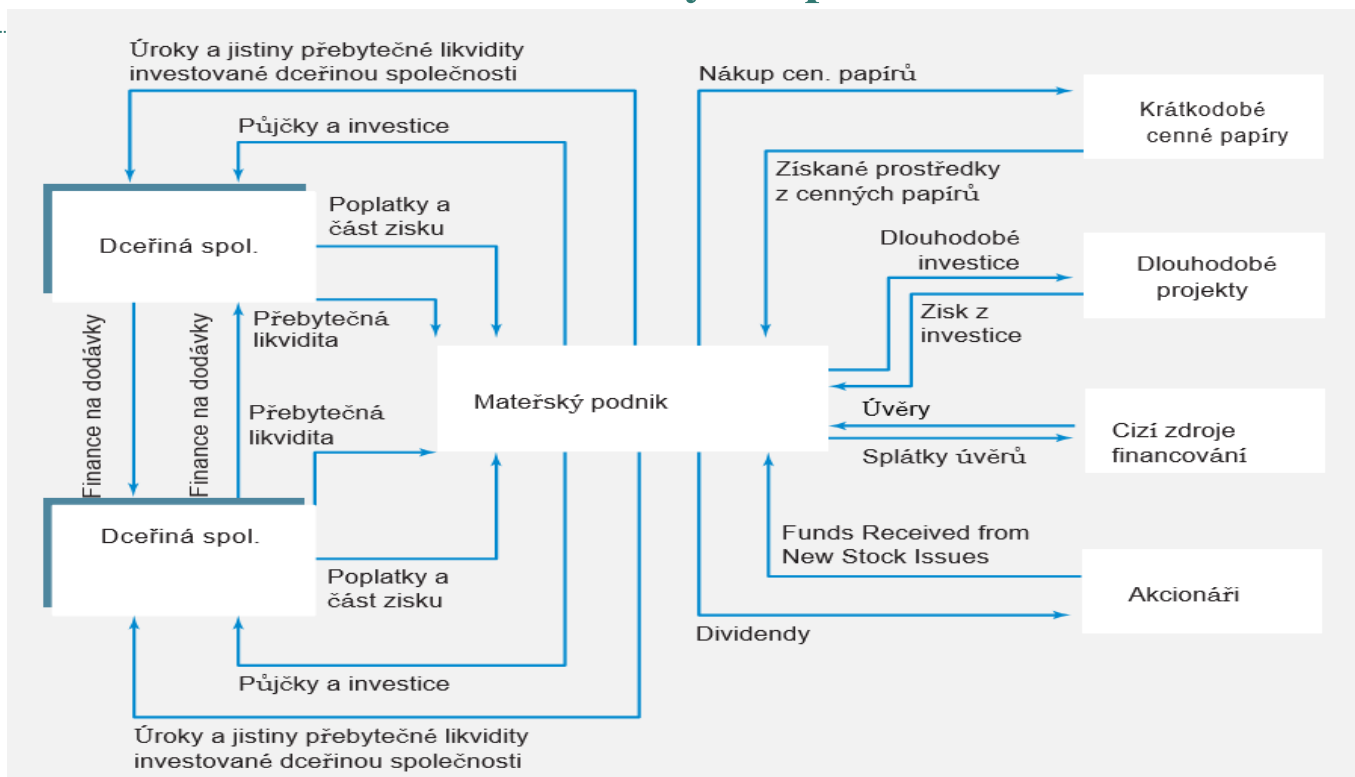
Úroky a jistiny přebytečné likvidity investované dceřinou společnosti

Půjčky a investice

Dceřiná spol.

Poplatky a část zisku

Přebytečná likvidita

Finance na dodávky

Finance na dodávky

Přebytečná likvidita

Mateřský podnik

Dceřiná spol.

Poplatky a část zisku

Půjčky a investice

Úroky a jistiny přebytečné likvidity investované dceřinou společnosti

Nákup cen. papírů

Krátkodobé cenné papíry

Získané prostředky z cenných papírů

Dlouhodobé investice

Dlouhodobé projekty

Zisk z investice

Úvěry

Cizí zdroje financování

Splátky úvěrů

Funds Received from New Stock Issues

Akcionáři

Dividendy